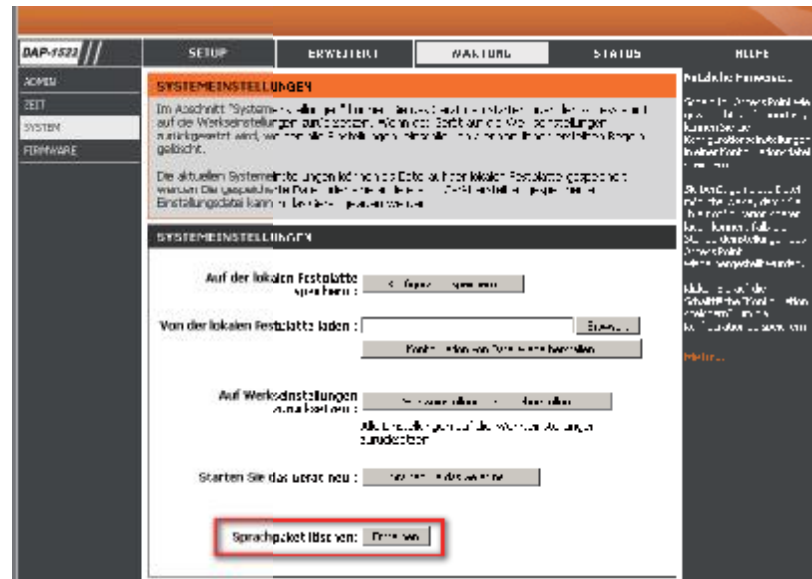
DAP-1522

SETUP | ERWEITERT | WARTUNG | STATUS | HILFE

ADMIN
ZEIT
SYSTEM
FIRMWARE

SYSTEMEINSTELLUNGEN

Im Abschnitt "Systemeinstellungen" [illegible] auf die Werkseinstellungen zurücksetzen. Wenn das Gerät auf die Werkseinstellungen zurückgesetzt wird, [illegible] gelöscht.

Die aktuellen Systemeinstellungen können als Datei auf der lokalen Festplatte gespeichert werden. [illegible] Einstellungsdatei kann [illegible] werden.

SYSTEMEINSTELLUNGEN

Auf der lokalen Festplatte speichern : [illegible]

Von der lokalen Festplatte laden : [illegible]

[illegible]

Auf Werkseinstellungen zurücksetzen : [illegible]

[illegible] zurücksetzen

Starten Sie das Gerät neu : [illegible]

Sprachpaket löschen: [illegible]

Nützliche Hinweise...

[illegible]

Mehr...